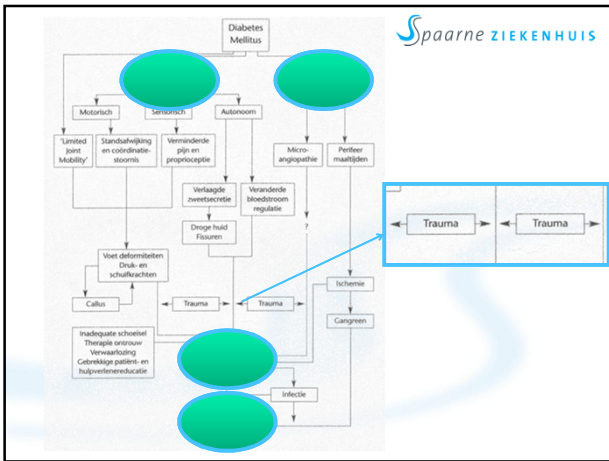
Spaarne ZIEKENHUIS

Diabetes Mellitus

Motorisch

Sensorisch

Autonoom

'Limited Joint Mobility'

Standsafwijking en coördinatiestoornis

Verminderde pijn en proprioceptie

Verlaagde zweetsecretie

Veranderde bloedstroom regulatie

Droge huid Fissuren

Micro-angiopathie

Perifeer maaltijden

?

Voet deformiteiten Druk- en schuifkrachten

Callus

Trauma

Trauma

Ischemie

Gangreen

Inadequate schoeisel Therapie ontrouw Verwaarlozing Gebrekkige patiënt- en hulpverlenereducatie

Infectie

Trauma

Trauma